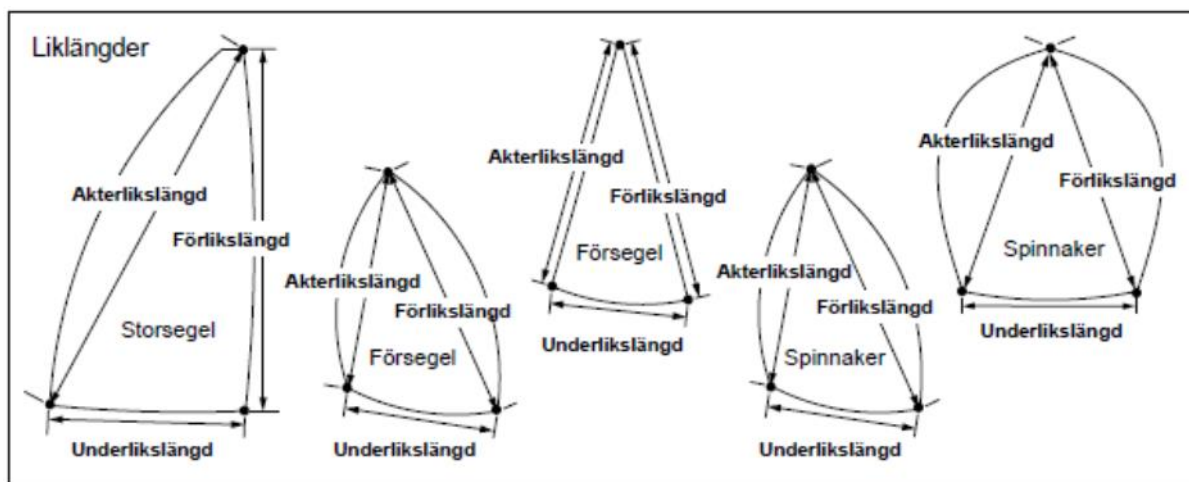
Liklängder

Akterlikslängd
Förlikslängd
Storsegel
Underlikslängd

Akterlikslängd
Förlikslängd
Försegel
Underlikslängd

Akterlikslängd
Förlikslängd
Försegel
Underlikslängd

Akterlikslängd
Förlikslängd
Spinnaker
Underlikslängd

Akterlikslängd
Förlikslängd
Spinnaker
Underlikslängd